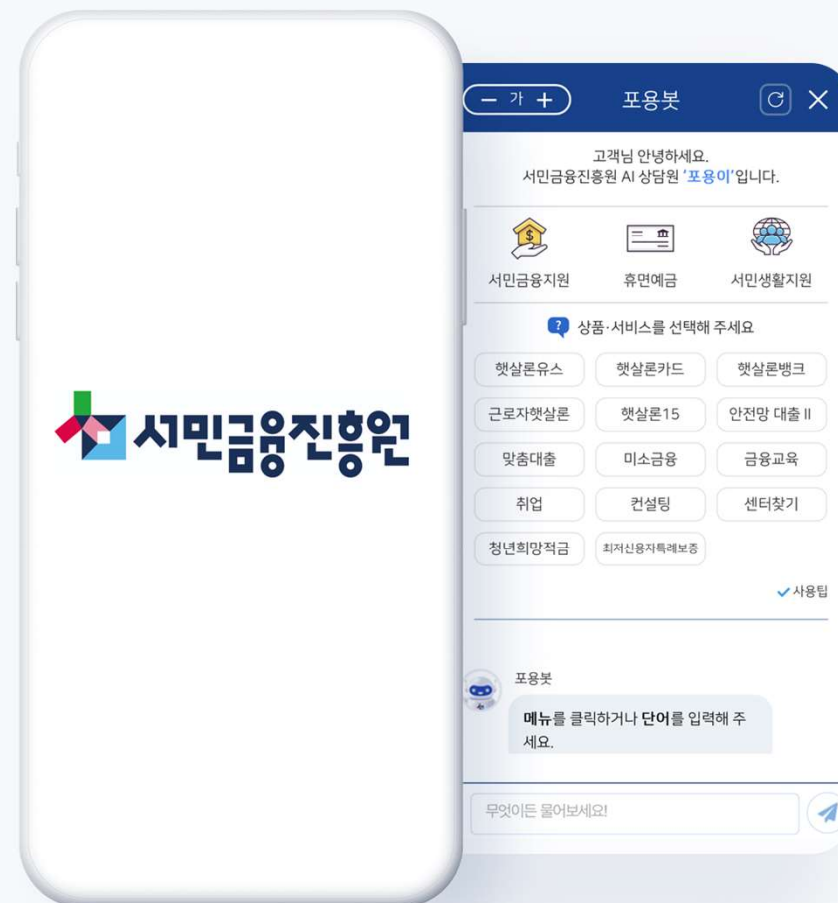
서민금융진흥원

− 가 +

포용봇

고객님 안녕하세요.
서민금융진흥원 AI 상담원 '포용이'입니다.

서민금융지원

휴면예금

서민생활지원

상품·서비스를 선택해 주세요

햇살론유스
햇살론카드
햇살론뱅크
근로자햇살론
햇살론15
안전망 대출 II
맞춤대출
미소금융
금융교육
취업
컨설팅
센터찾기
청년희망적금
최저신용자특례보증

사용팁

포용봇

메뉴를 클릭하거나 단어를 입력해 주세요.

무엇이든 물어보세요!